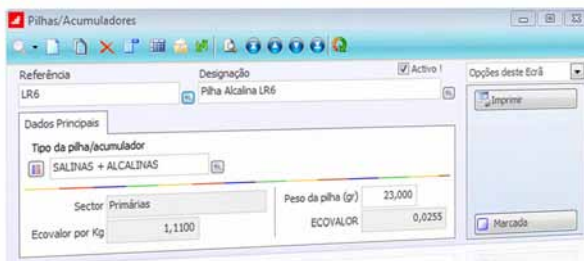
Pilhas/Acumuladores

Referência
LR6
Designação
Pilha Alcalina LR6
Activo !
Opções deste Ecrã
Imprimir

Dados Principais
Tipo da pilha/acumulador
SALINAS + ALCALINAS

Sector Primárias
Ecovalor por Kg 1,1100
Peso da pilha (gr) 23,000
ECOVALOR 0,0255

Marcada